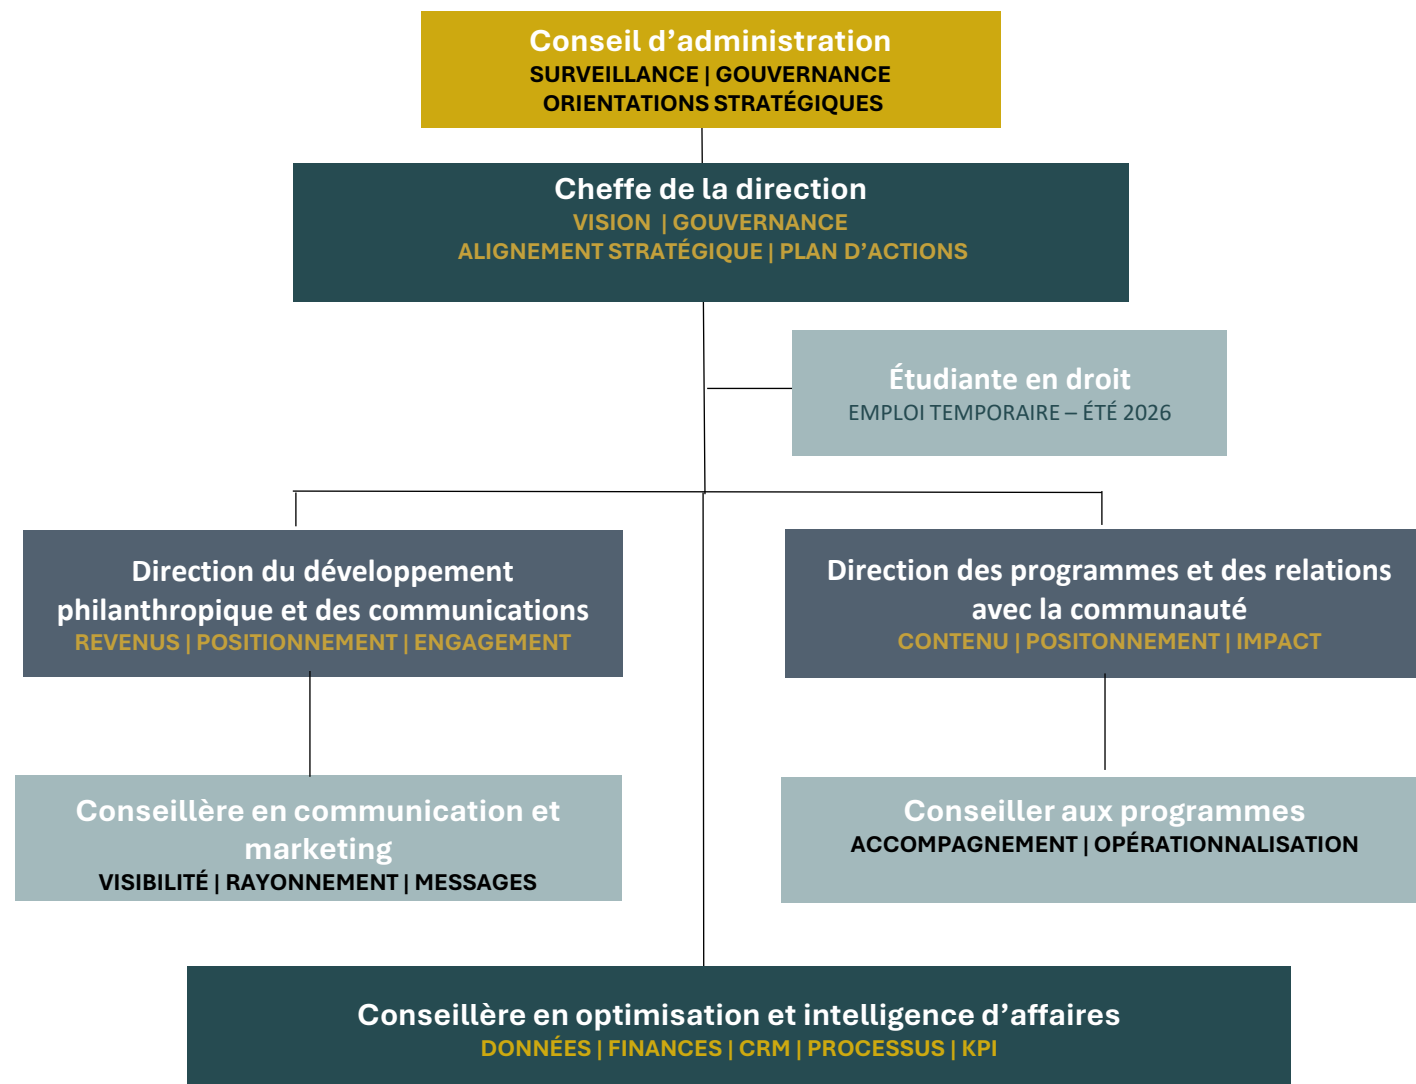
Conseil d’administration
SURVEILLANCE | GOUVERNANCE
ORIENTATIONS STRATÉGIQUES

Cheffe de la direction
VISION | GOUVERNANCE
ALIGNEMENT STRATÉGIQUE | PLAN D’ACTIONS

Étudiante en droit
EMPLOI TEMPORAIRE – ÉTÉ 2026

Direction du développement philanthropique et des communications
REVENUS | POSITIONNEMENT | ENGAGEMENT

Direction des programmes et des relations avec la communauté
CONTENU | POSITONNEMENT | IMPACT

Conseillère en communication et marketing
VISIBILITÉ | RAYONNEMENT | MESSAGES

Conseiller aux programmes
ACCOMPAGNEMENT | OPÉRATIONNALISATION

Conseillère en optimisation et intelligence d’affaires
DONNÉES | FINANCES | CRM | PROCESSUS | KPI